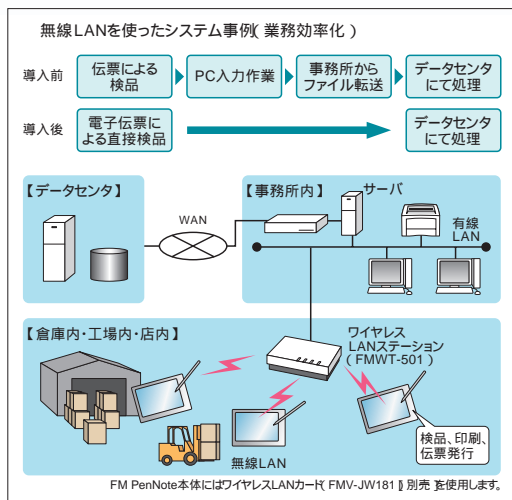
無線LANを使ったシステム事例( 業務効率化 )

導入前

伝票による検品

PC入力作業

事務所からファイル転送

データセンタにて処理

導入後

電子伝票による直接検品

データセンタにて処理

【データセンタ】

WAN

【事務所内】

サーバ

有線LAN

【倉庫内・工場内・店内】

ワイヤレスLANステーション(FMWT-501)

無線LAN

検品、印刷、伝票発行

FM PenNote本体にはワイヤレスLANカード( FMV-JW181 )( 別売 )を使用します。